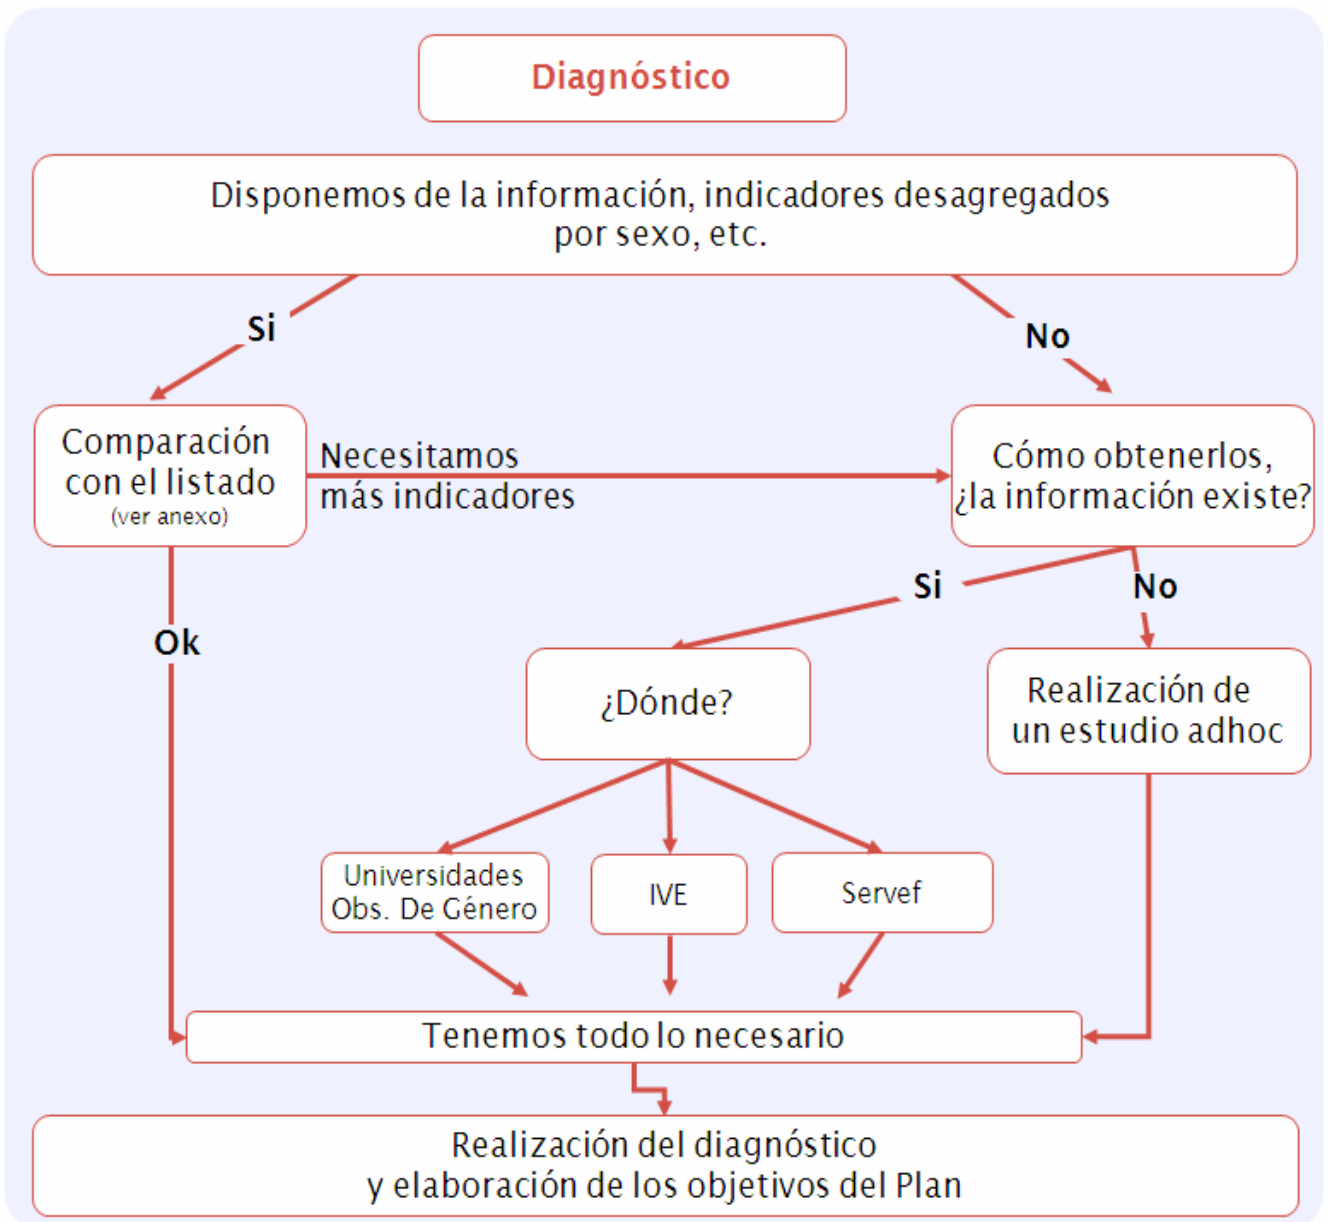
Diagnóstico

Disponemos de la información, indicadores desagregados por sexo, etc.

Si

No

Comparación con el listado (ver anexo)

Necesitamos más indicadores

Cómo obtenerlos, ¿la información existe?

Si

No

Ok

¿Dónde?

Realización de un estudio adhoc

Universidades Obs. De Género

IVE

Servef

Tenemos todo lo necesario

Realización del diagnóstico y elaboración de los objetivos del Plan